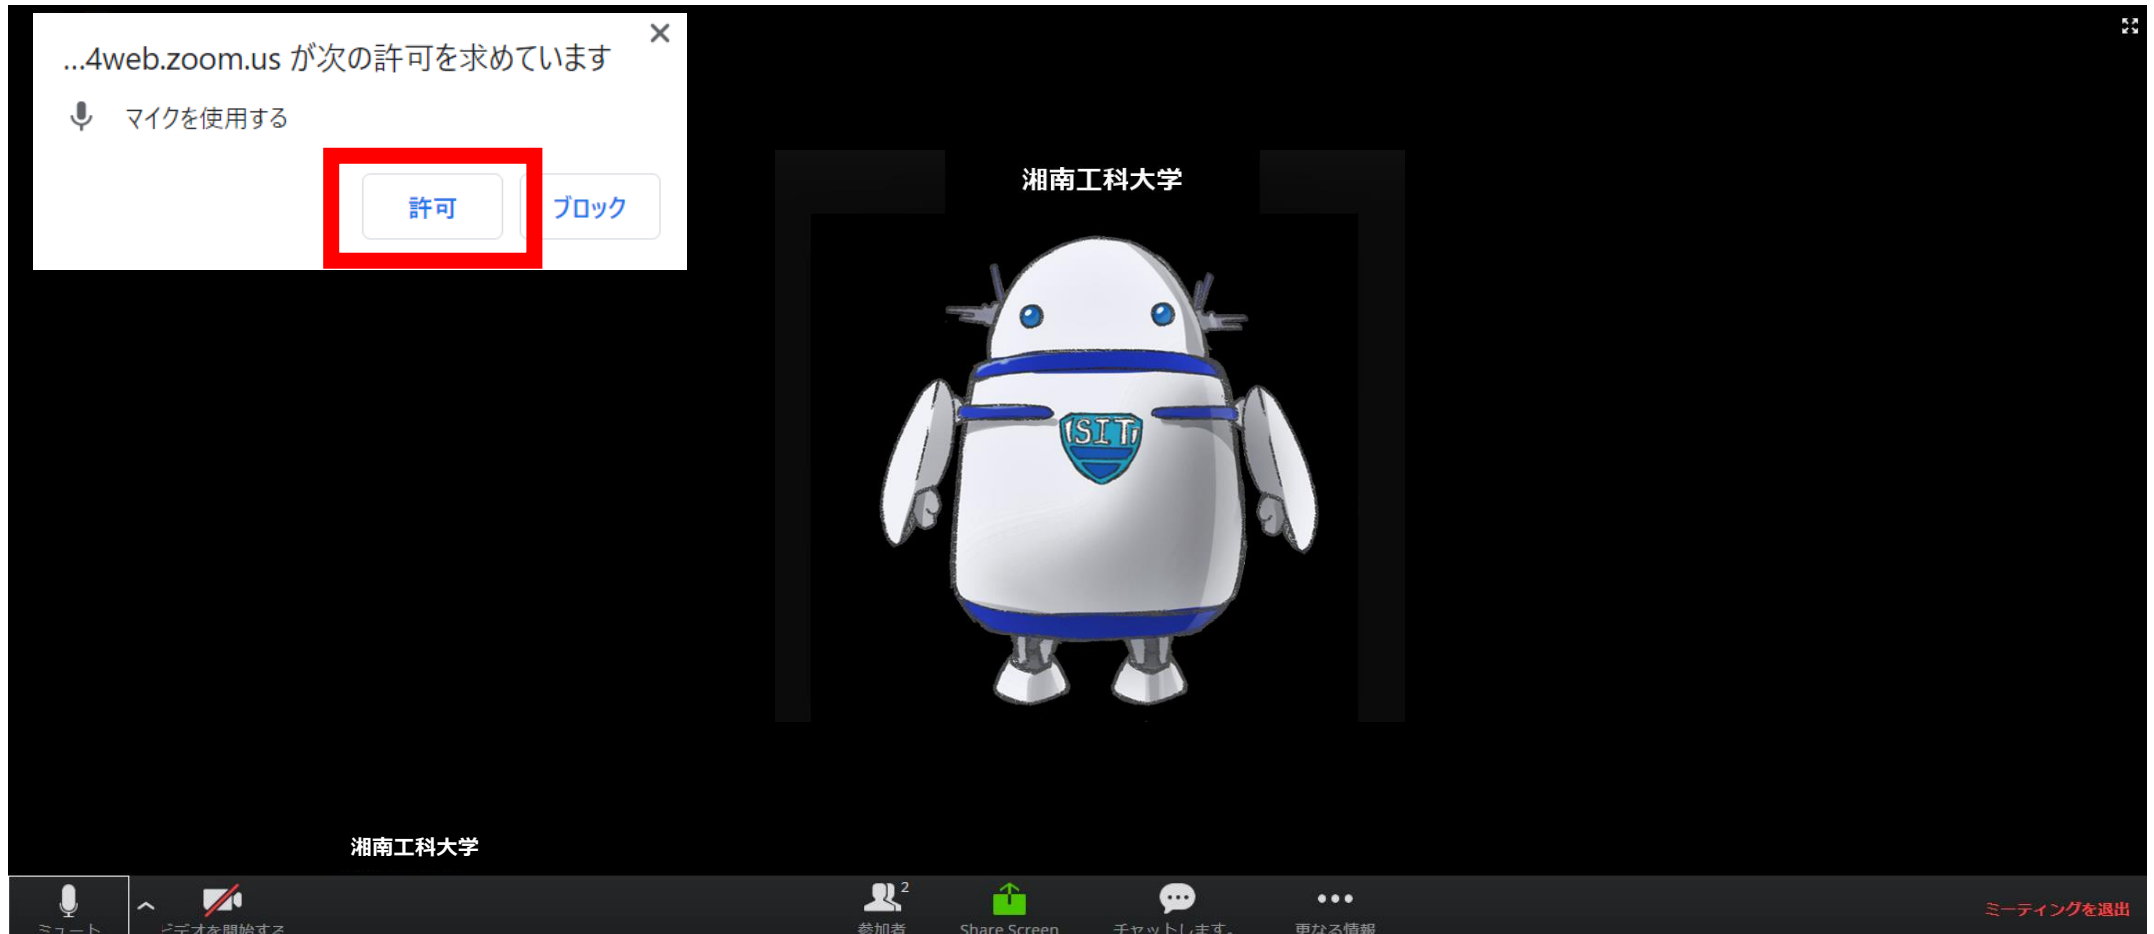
...4web.zoom.us が次の許可を求めています

マイクを使用する

許可

ブロック

湘南工科大学

SIT

湘南工科大学

ミュート

ビデオを開始する

参加者 2

Share Screen

チャットします。

更なる情報

ミーティングを退出